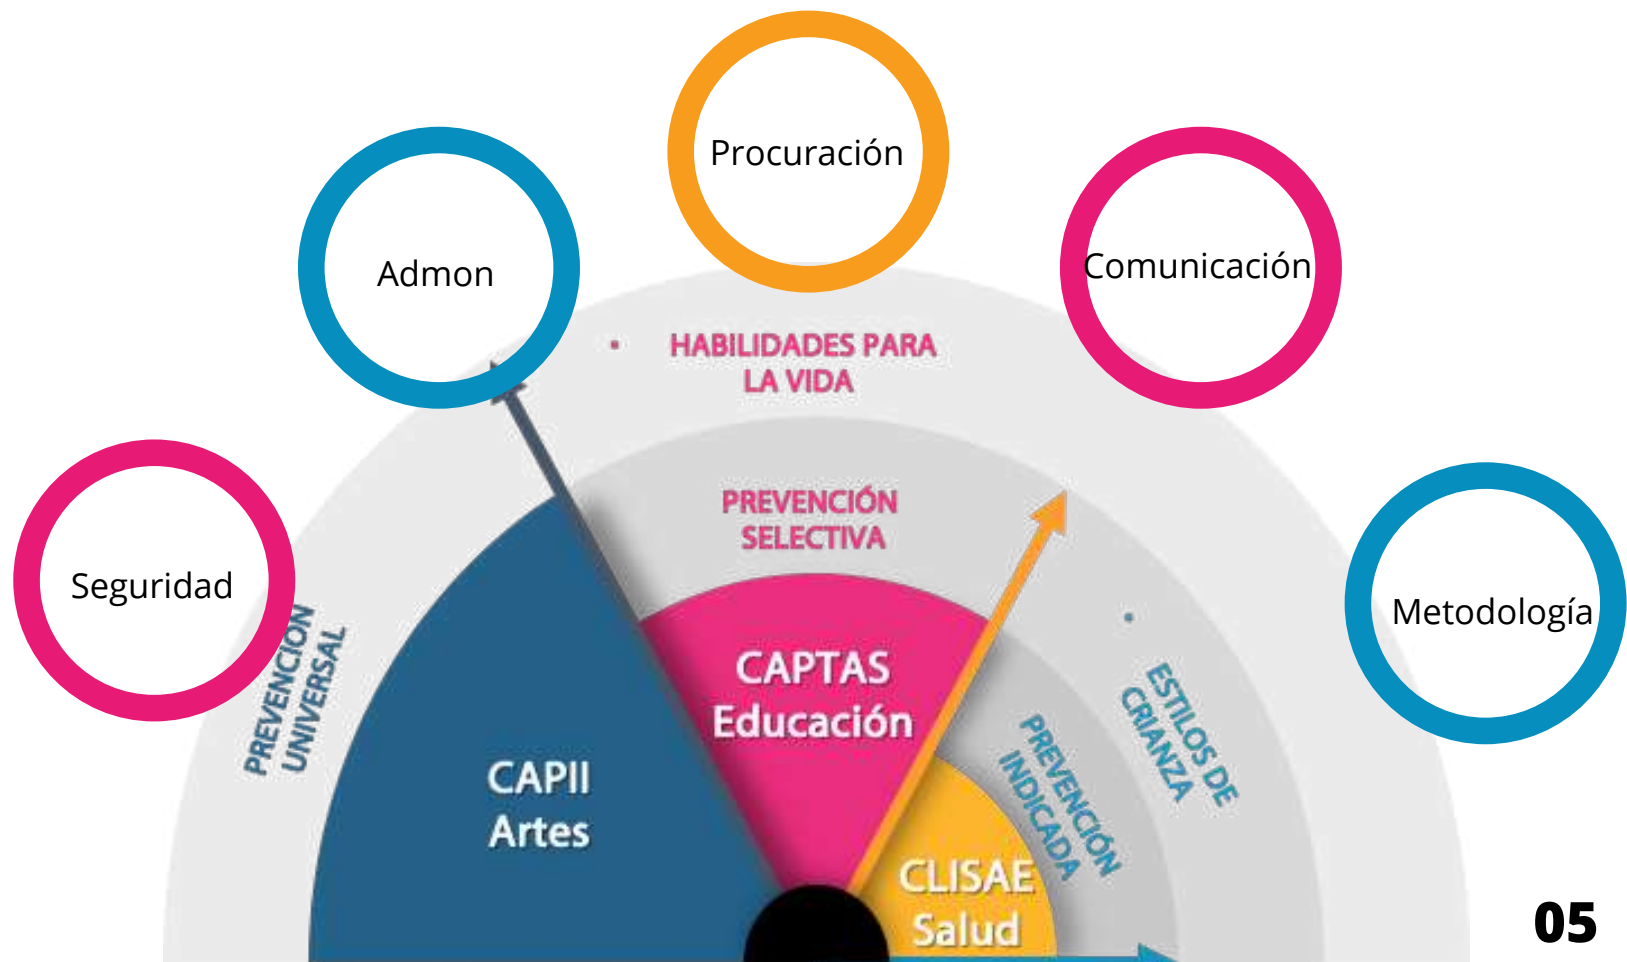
Procuración

Admon

Comunicación

HABILIDADES PARA LA VIDA

Seguridad

PREVENCIÓN SELECTIVA

Metodología

PREVENCIÓN UNIVERSAL

CAPTAS Educación

ESTILOS DE CRIANZA

PREVENCIÓN INDICADA

CAPII Artes

CLISAE Salud

05